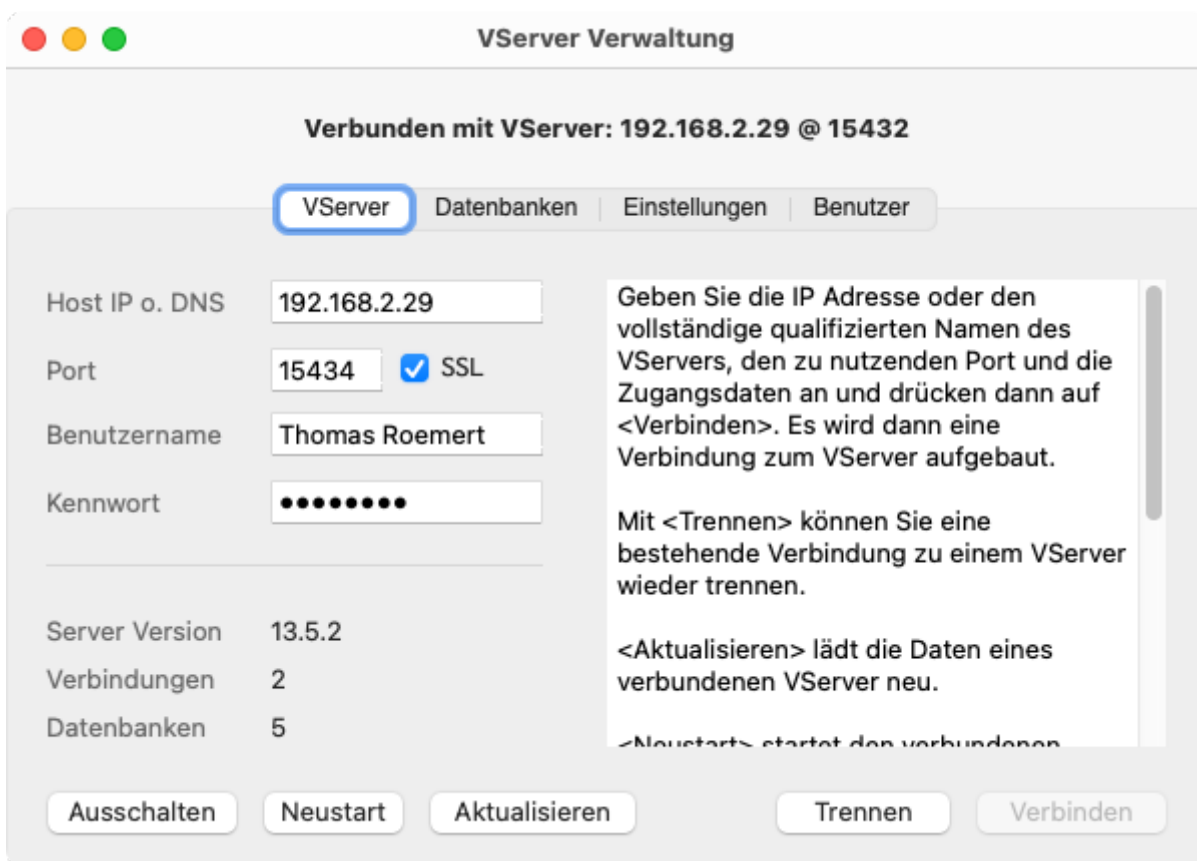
VServer Verwaltung

Verbunden mit VServer: 192.168.2.29 @ 15432

VServer | Datenbanken | Einstellungen | Benutzer

Host IP o. DNS 192.168.2.29

Port 15434 SSL

Benutzername Thomas Roemert

Kennwort ●●●●●●●●●

Server Version 13.5.2

Verbindungen 2

Datenbanken 5

Geben Sie die IP Adresse oder den vollständige qualifizierten Namen des VServers, den zu nutzenden Port und die Zugangsdaten an und drücken dann auf <Verbinden>. Es wird dann eine Verbindung zum VServer aufgebaut.

Mit <Trennen> können Sie eine bestehende Verbindung zu einem VServer wieder trennen.

<Aktualisieren> lädt die Daten eines verbundenen VServer neu.

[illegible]

Ausschalten Neustart Aktualisieren Trennen Verbinden